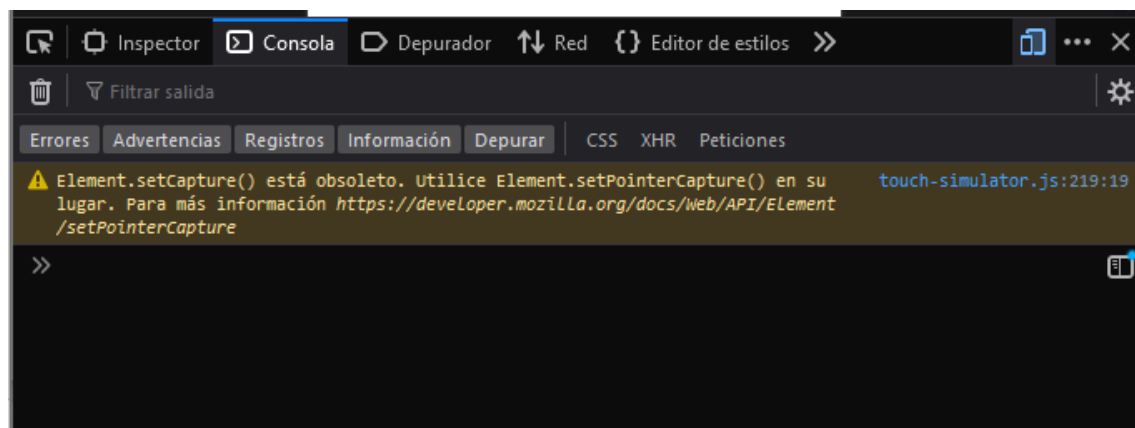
Inspector Consola Depurador Red {} Editor de estilos

Filtrar salida

Errores Advertencias Registros Información Depurar CSS XHR Peticiones

Element.setCapture() está obsoleto. Utilice Element.setPointerCapture() en su lugar. Para más información https://developer.mozilla.org/docs/Web/API/Element/setPointerCapture touch-simulator.js:219:19

»